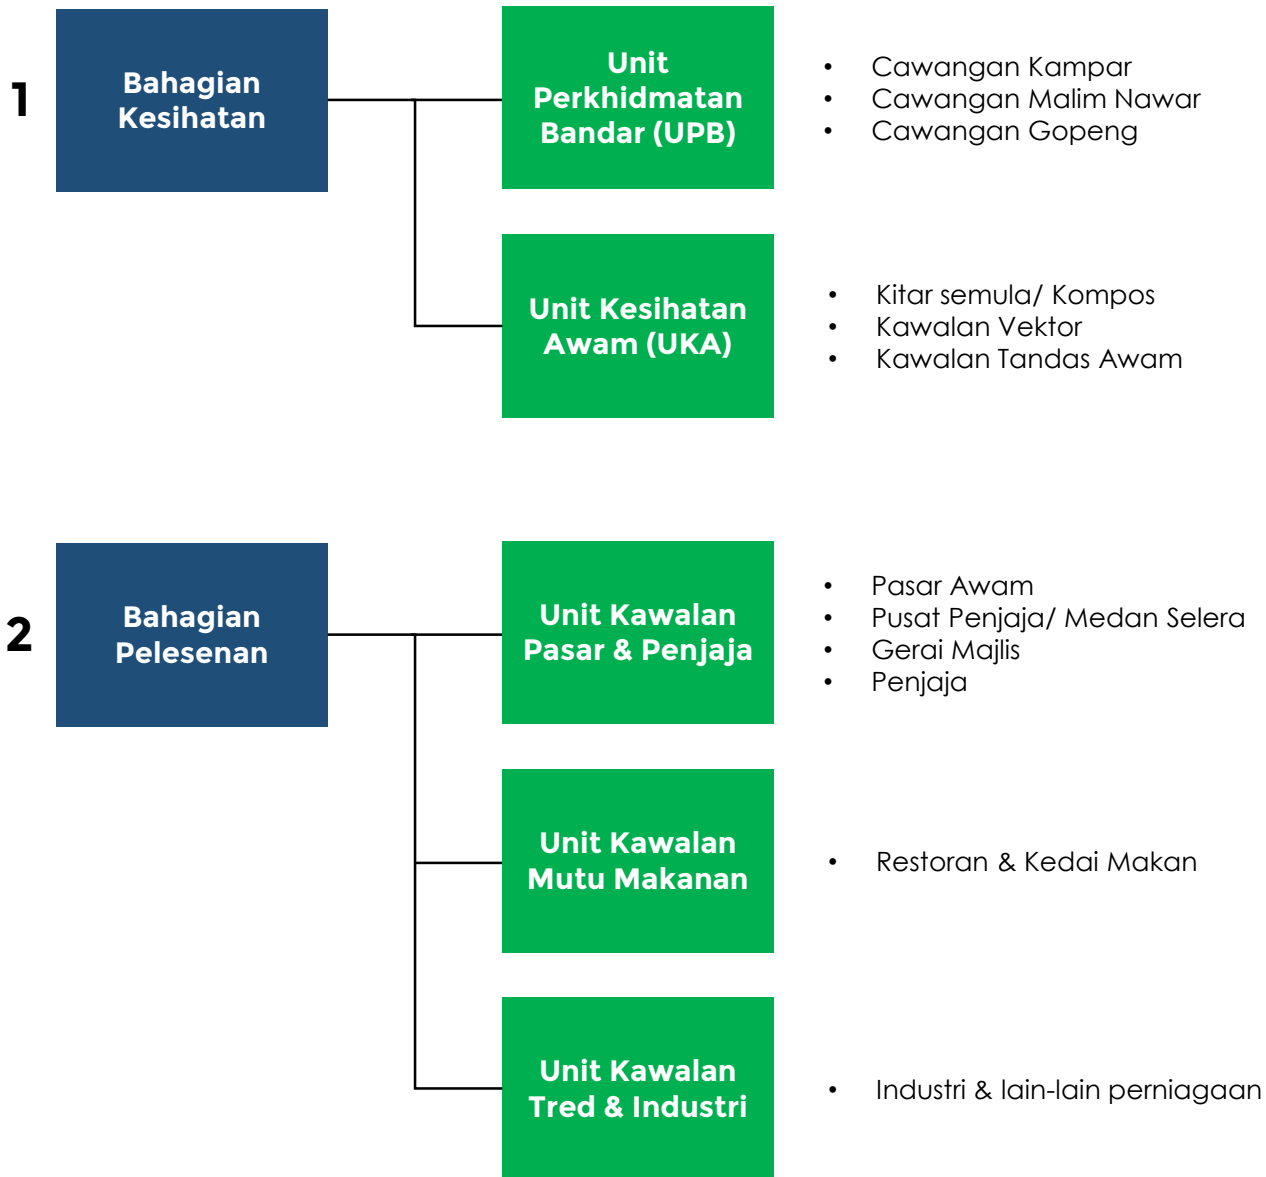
1

Bahagian Kesihatan

Unit Perkhidmatan Bandar (UPB)

- Cawangan Kampar
- Cawangan Malim Nawar
- Cawangan Gopeng

Unit Kesihatan Awam (UKA)

- Kitar semula/ Kompos
- Kawalan Vektor
- Kawalan Tandas Awam

2

Bahagian Pelesenan

Unit Kawalan Pasar & Penjaja

- Pasar Awam
- Pusat Penjaja/ Medan Selera
- Gerai Majlis
- Penjaja

Unit Kawalan Mutu Makanan

- Restoran & Kedai Makan

Unit Kawalan Tred & Industri

- Industri & lain-lain perniagaan